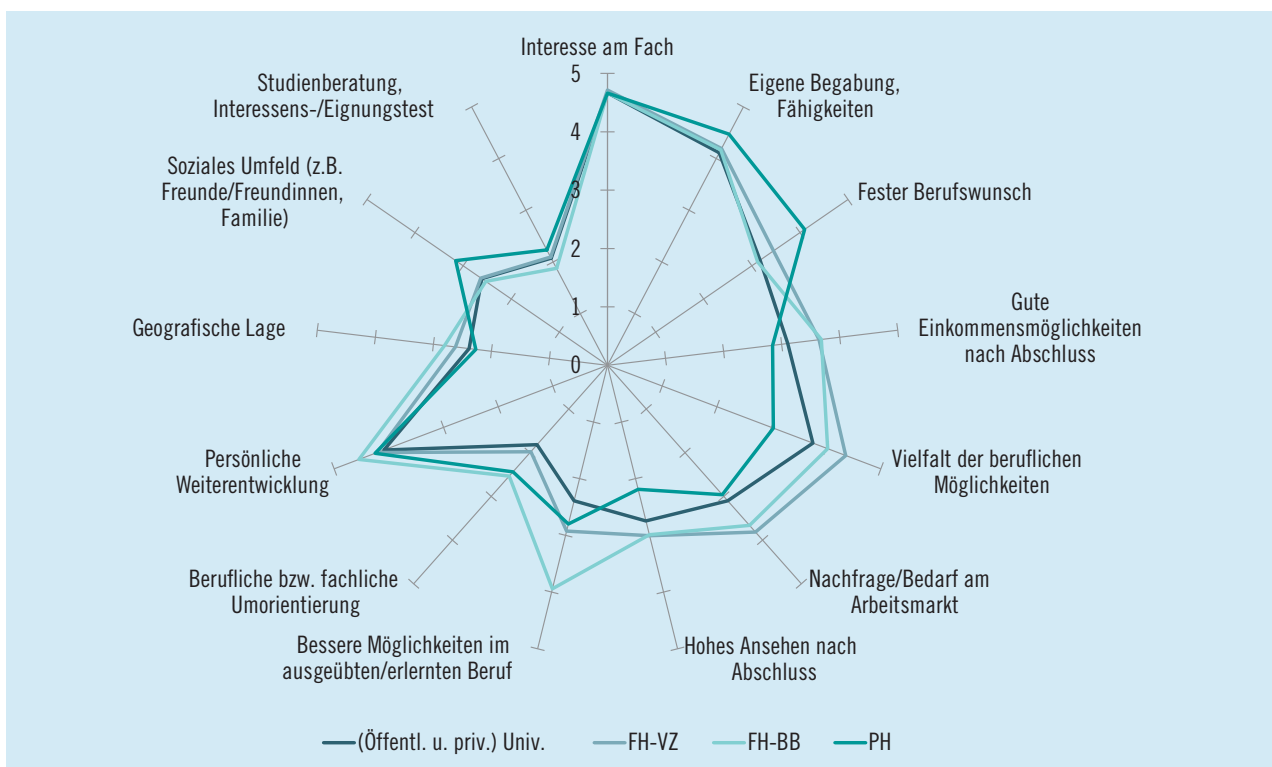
Interesse am Fach

5

4

3

2

1

0

Eigene Begabung, Fähigkeiten

Fester Berufswunsch

Gute Einkommensmöglichkeiten nach Abschluss

Vielfalt der beruflichen Möglichkeiten

Nachfrage/Bedarf am Arbeitsmarkt

Hohes Ansehen nach Abschluss

Bessere Möglichkeiten im ausgeübten/erlernten Beruf

Berufliche bzw. fachliche Umorientierung

Persönliche Weiterentwicklung

Geografische Lage

Soziales Umfeld (z.B. Freunde/Freundinnen, Familie)

Studienberatung, Interessens-/Eignungstest

(Öffentl. u. priv.) Univ.

FH-VZ

FH-BB

PH